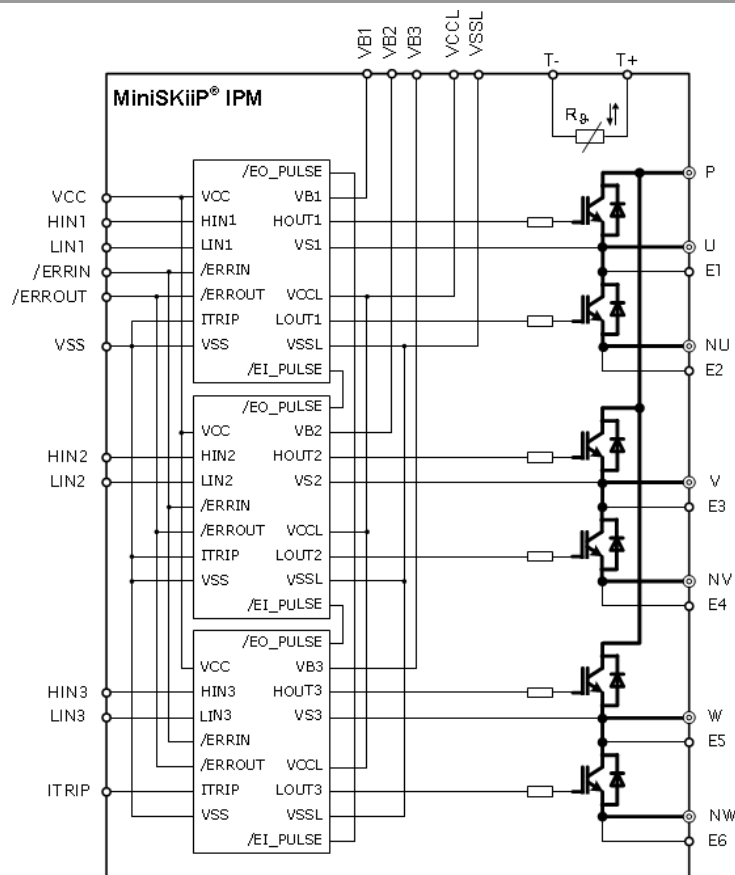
VB1 VB2 VB3 VCCL VSSL

T- T+

MiniSKiiP® IPM

$R_\vartheta$

/EO_PULSE
VCC VB1
HIN1 HOUT1
LIN1 VS1
/ERRIN
/ERROUT VCCL
ITRIP LOUT1
VSS VSSL
/EI_PULSE

/EO_PULSE
VCC VB2
HIN2 HOUT2
LIN2 VS2
/ERRIN
/ERROUT VCCL
ITRIP LOUT2
VSS VSSL
/EI_PULSE

/EO_PULSE
VCC VB3
HIN3 HOUT3
LIN3 VS3
/ERRIN
/ERROUT VCCL
ITRIP LOUT3
VSS VSSL
/EI_PULSE

VCC
HIN1
LIN1
/ERRIN
/ERROUT
VSS
HIN2
LIN2
HIN3
LIN3
ITRIP

P
U
E1
NU
E2
V
E3
NV
E4
W
E5
NW
E6